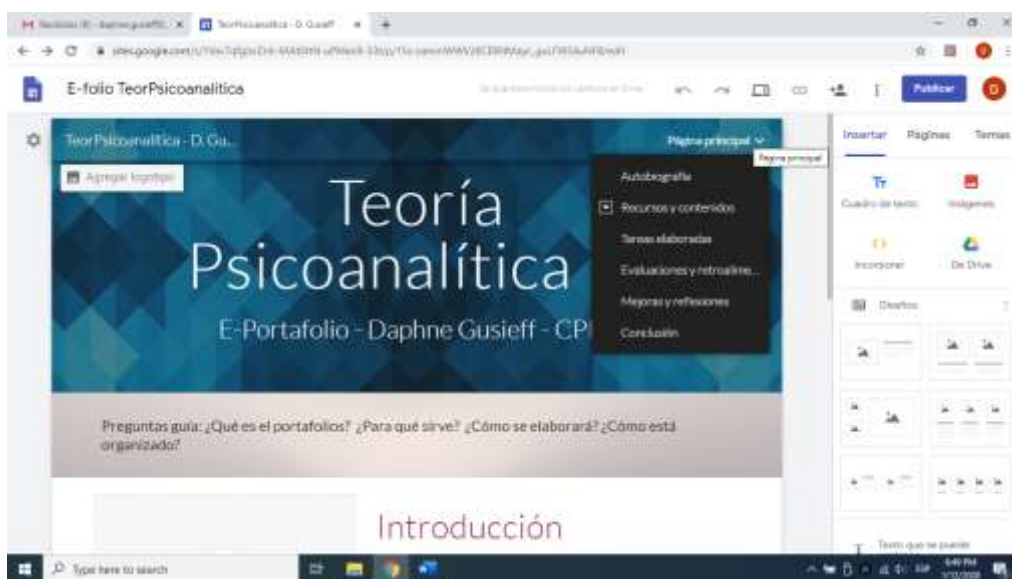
M Recibidos (6) - daphnegusieff@... × TeorPsicoanalitica - D. Gusieff × +

sites.google.com/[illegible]

E-folio TeorPsicoanalitica

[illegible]

Publicar

D

TeorPsicoanalítica - D. Gu...

Página principal

Página principal

Agregar logotipo

Teoría Psicoanalítica

E-Portafolio - Daphne Gusieff - CP

Autobiografía

Recursos y contenidos

Tareas elaboradas

Evaluaciones y retroalime...

Mejoras y reflexiones

Conclusión

Preguntas guía: ¿Qué es el portafolios? ¿Para qué sirve? ¿Cómo se elaborará? ¿Cómo está organizado?

Introducción

Insertar Páginas Temas

Cuadro de texto

Imágenes

Incorporar

De Drive

Diseños

Texto que se puede

Type here to search

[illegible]